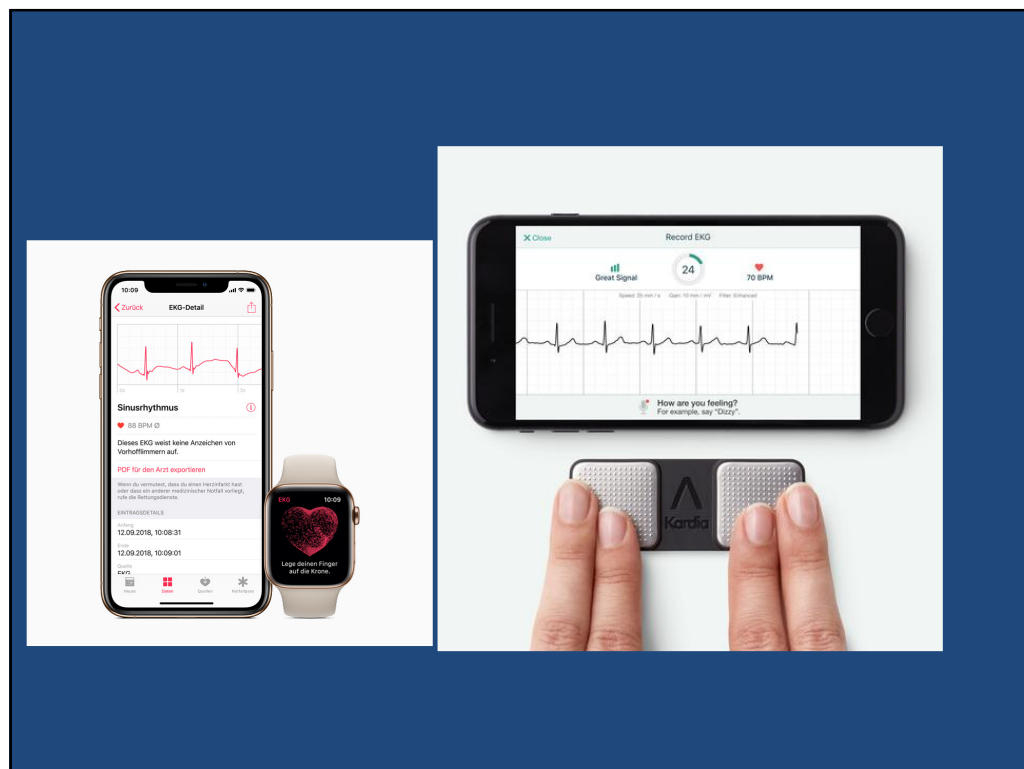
10:09

Zurück EKG-Detail

Sinusrhythmus

88 BPM Ø

Dieses EKG weist keine Anzeichen von Vorhofflimmern auf.

PDF für den Arzt exportieren

Wenn du vermutest, dass du einen Herzinfarkt hast oder dass ein anderer medizinischer Notfall vorliegt, rufe die Rettungsdienste.

EINTRAGSDETAILS

Anfang
12.09.2018, 10:08:31

Ende
12.09.2018, 10:09:01

Quelle
EKG

Heute Daten Quellen Notfallpass

EKG 10:09

Lege deinen Finger auf die Krone.

Close Record EKG

Great Signal 24 70 BPM

Speed: 25 mm / s Gain: 10 mm / mV Filter: Enhanced

How are you feeling?
For example, say "Dizzy".

Kardia